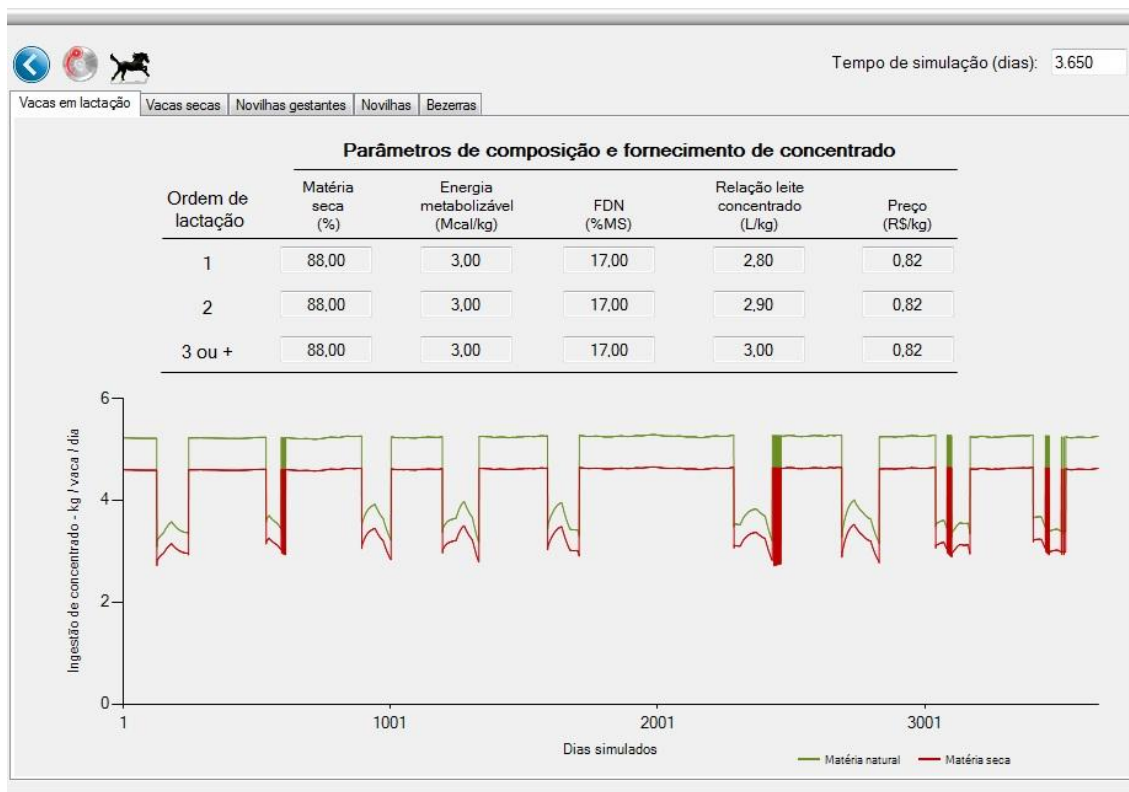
Tempo de simulação (dias): 3.650

Vacas em lactação | Vacas secas | Novilhas gestantes | Novilhas | Bezerras

Parâmetros de composição e fornecimento de concentrado

| Ordem de lactação | Matéria seca (%) | Energia metabolizável (Mcal/kg) | FDN (%MS) | Relação leite concentrado (L/kg) | Preço (R$/kg) |
|---|---|---|---|---|---|
| 1 | 88,00 | 3,00 | 17,00 | 2,80 | 0,82 |
| 2 | 88,00 | 3,00 | 17,00 | 2,90 | 0,82 |
| 3 ou + | 88,00 | 3,00 | 17,00 | 3,00 | 0,82 |

Ingestão de concentrado - kg / vaca / dia

6
4
2
0

1
1001
2001
3001

Dias simulados

Matéria natural
Matéria seca